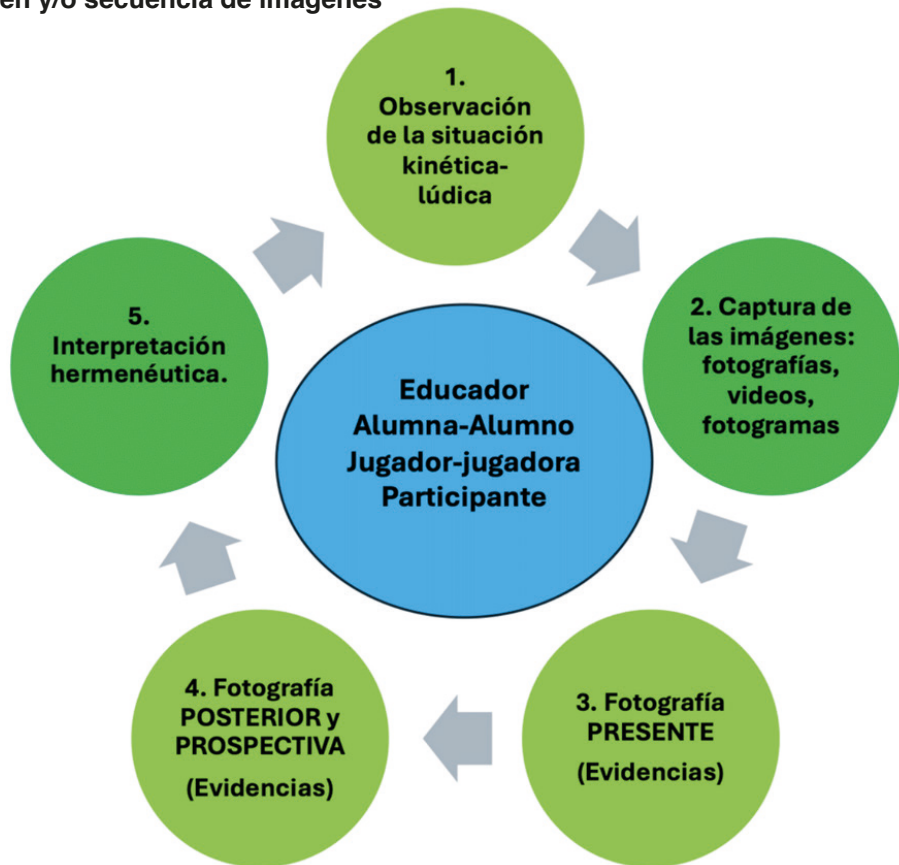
en y/o secuencia de imágenes

1. Observación de la situación kinética-lúdica

2. Captura de las imágenes: fotografías, videos, fotogramas

3. Fotografía PRESENTE (Evidencias)

4. Fotografía POSTERIOR y PROSPECTIVA (Evidencias)

5. Interpretación hermenéutica.

Educador
Alumna-Alumno
Jugador-jugadora
Participante